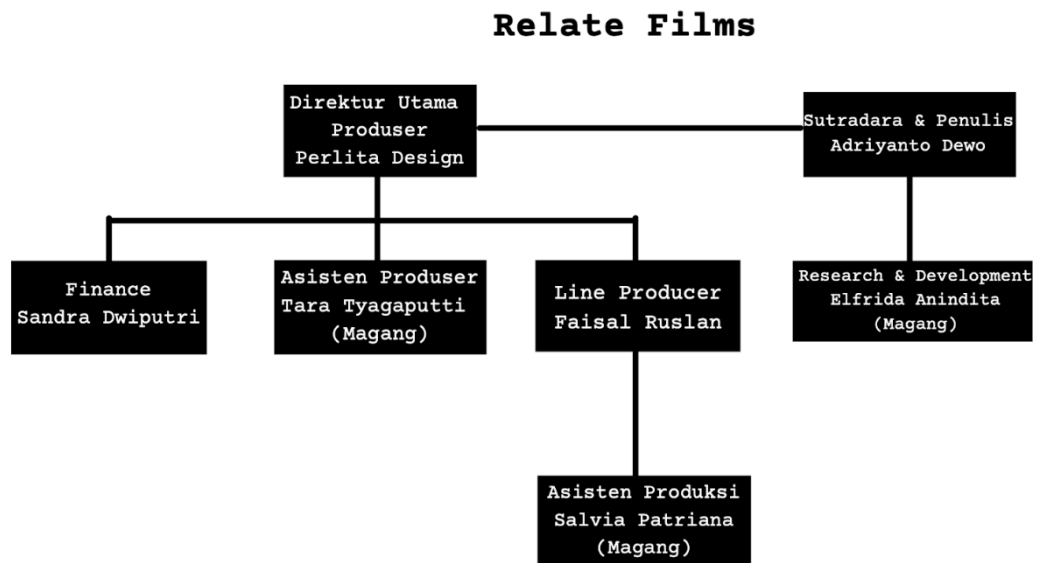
Relate Films

Direktur Utama
Produser
Perlita Design

Sutradara & Penulis
Adriyanto Dewo

Finance
Sandra Dwiputri

Asisten Produser
Tara Tyagaputti
(Magang)

Line Producer
Faisal Ruslan

Research & Development
Elfrida Anindita
(Magang)

Asisten Produksi
Salvia Patriana
(Magang)